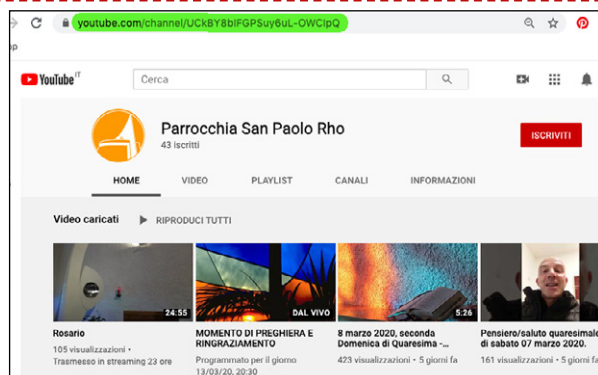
youtube.com/channel/UCkBY8bIFGPSuy6uL-OWCIpQ

YouTube IT

Cerca

Parrocchia San Paolo Rho
43 iscritti

ISCRIVITI

HOME VIDEO PLAYLIST CANALI INFORMAZIONI

Video caricati RIPRODUCI TUTTI

24:55
Rosario
105 visualizzazioni •
Trasmesso in streaming 23 ore

DAL VIVO
MOMENTO DI PREGHIERA E RINGRAZIAMENTO
Programmato per il giorno 13/03/20, 20:30

5:26
8 marzo 2020, seconda Domenica di Quaresima -...
423 visualizzazioni • 5 giorni fa

Pensiero/saluto quaresimal di sabato 07 marzo 2020.
161 visualizzazioni • 5 giorni fa